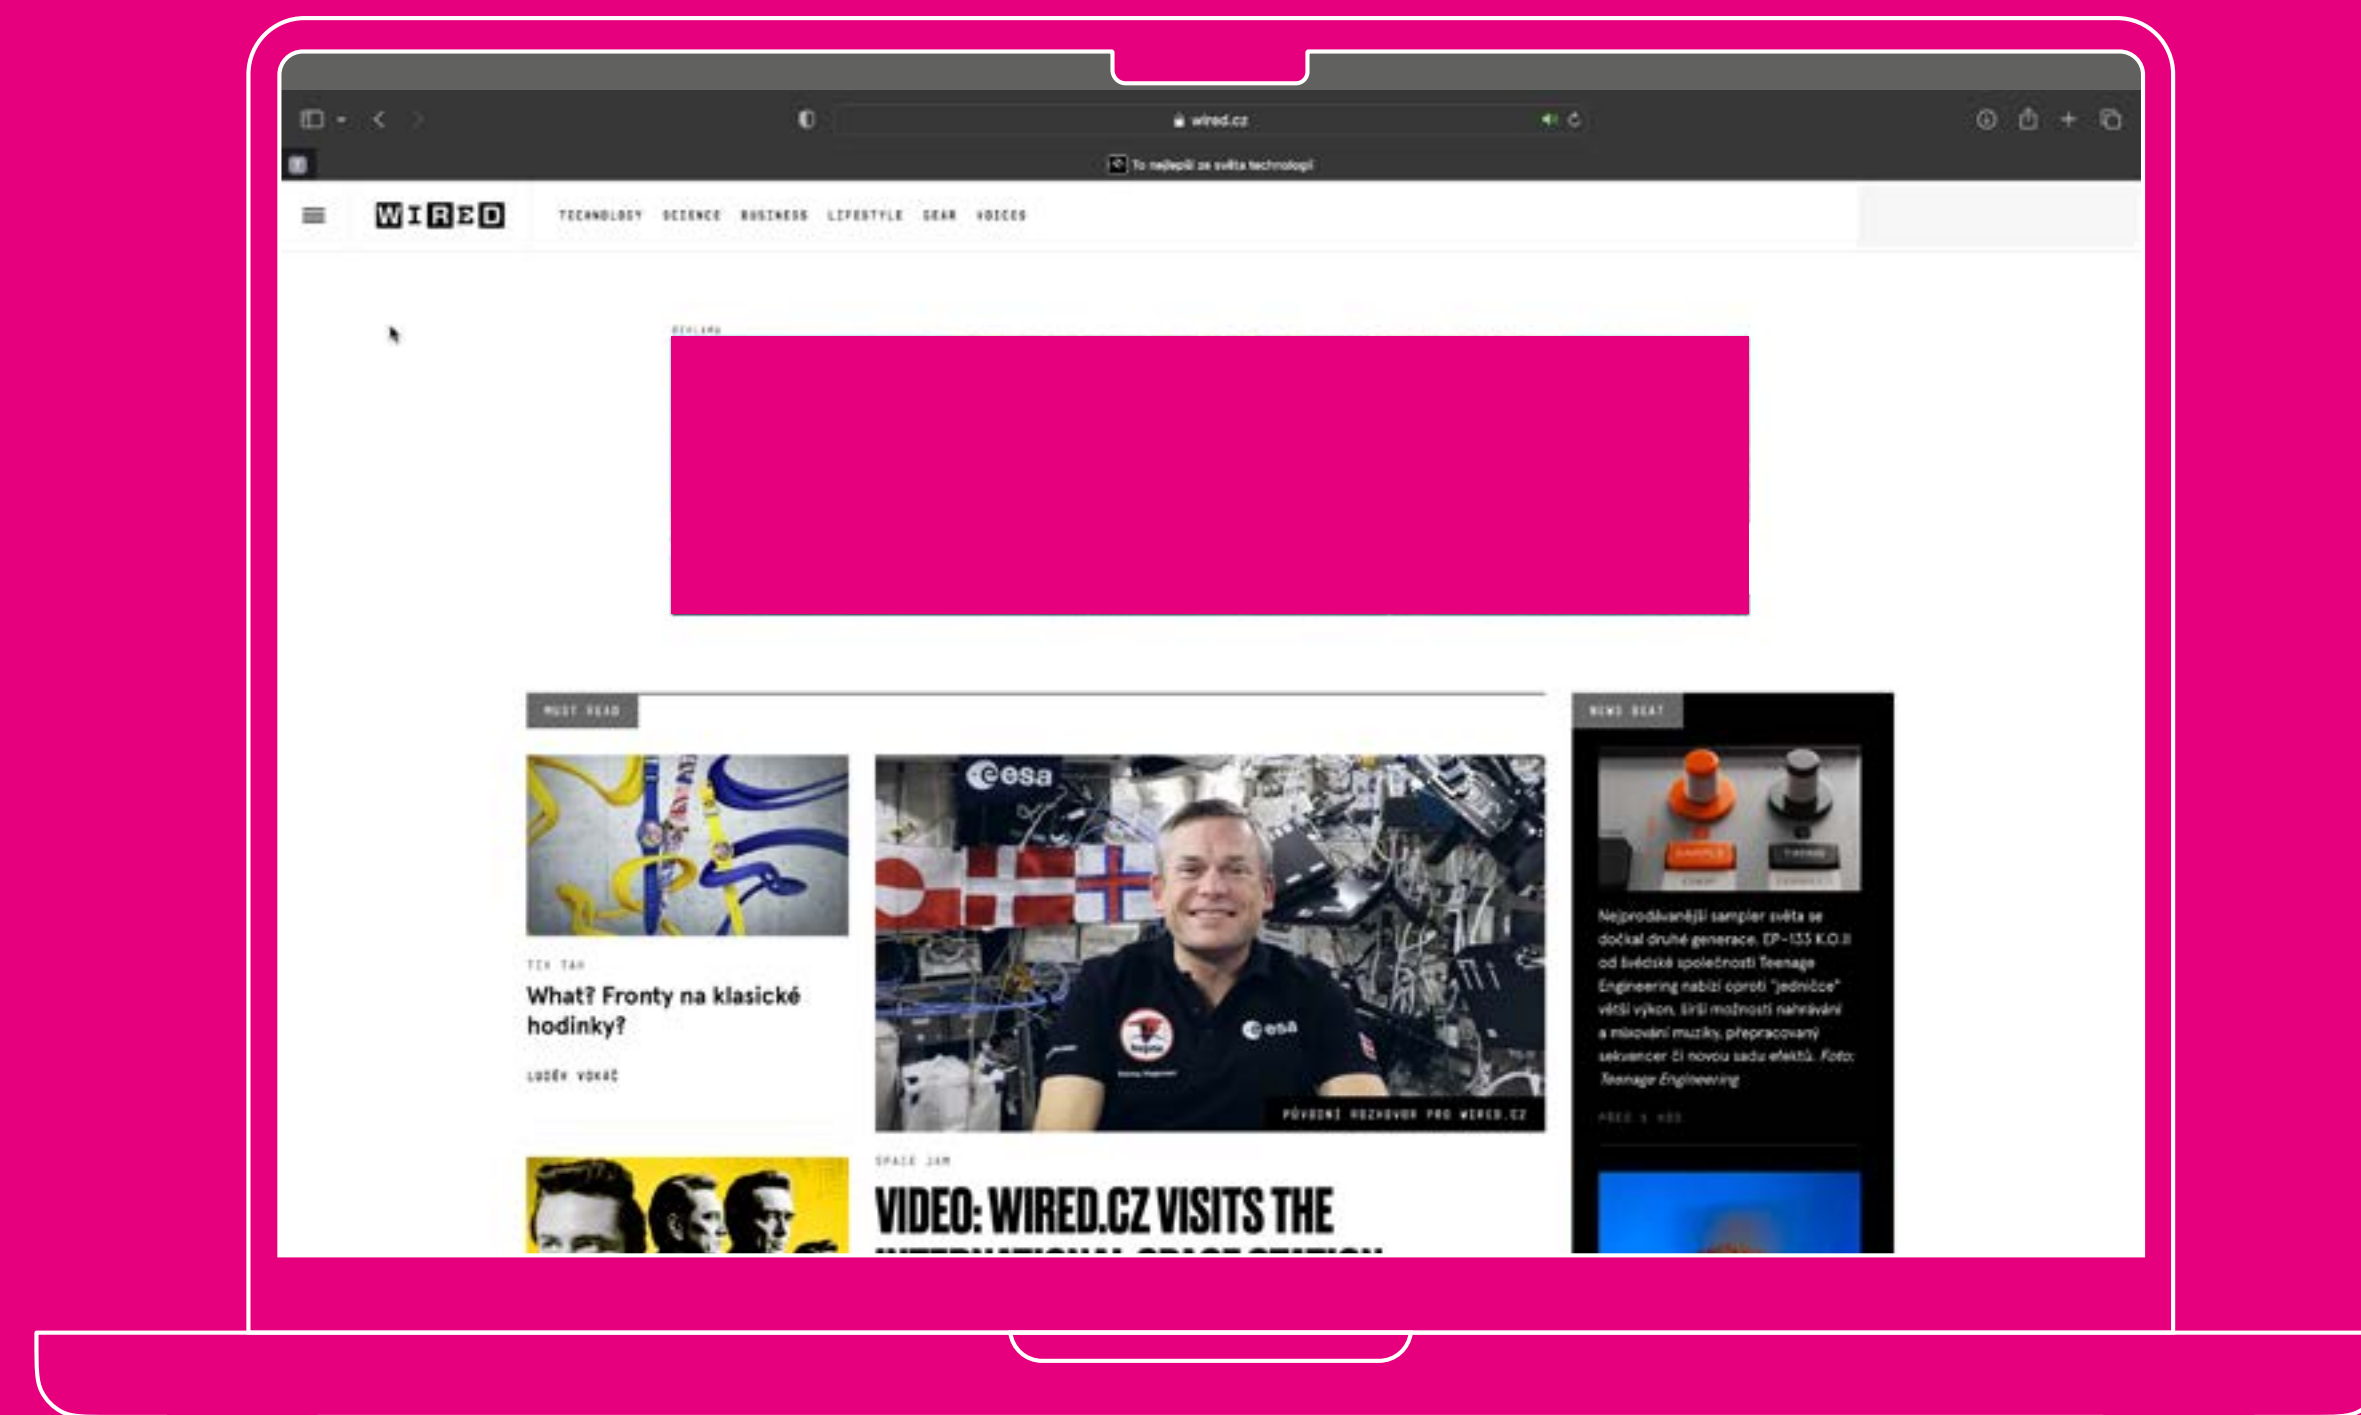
wired.cz

To nejlepší ze světa technologií

WIRED

TECHNOLOGY SCIENCE BUSINESS LIFESTYLE GEAR VOICES

REKLAMA

MUST READ

esa

PŮVODNÍ ROZHOVOR PRO WIRED.CZ

TIK TAK

What? Fronty na klasické hodinky?

LUDĚK VOKÁČ

SPACE JAM

VIDEO: WIRED.CZ VISITS THE

NEWS BEAT

Nejprodávanější sampler světa se dočkal druhé generace. EP-133 K.O.II od švédské společnosti Teenage Engineering nabízí oproti "jedničce" větší výkon, širší možnosti nahrávání a mixování muziky, přepracovaný sekvencer či novou sadu efektů. Foto: Teenage Engineering

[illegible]